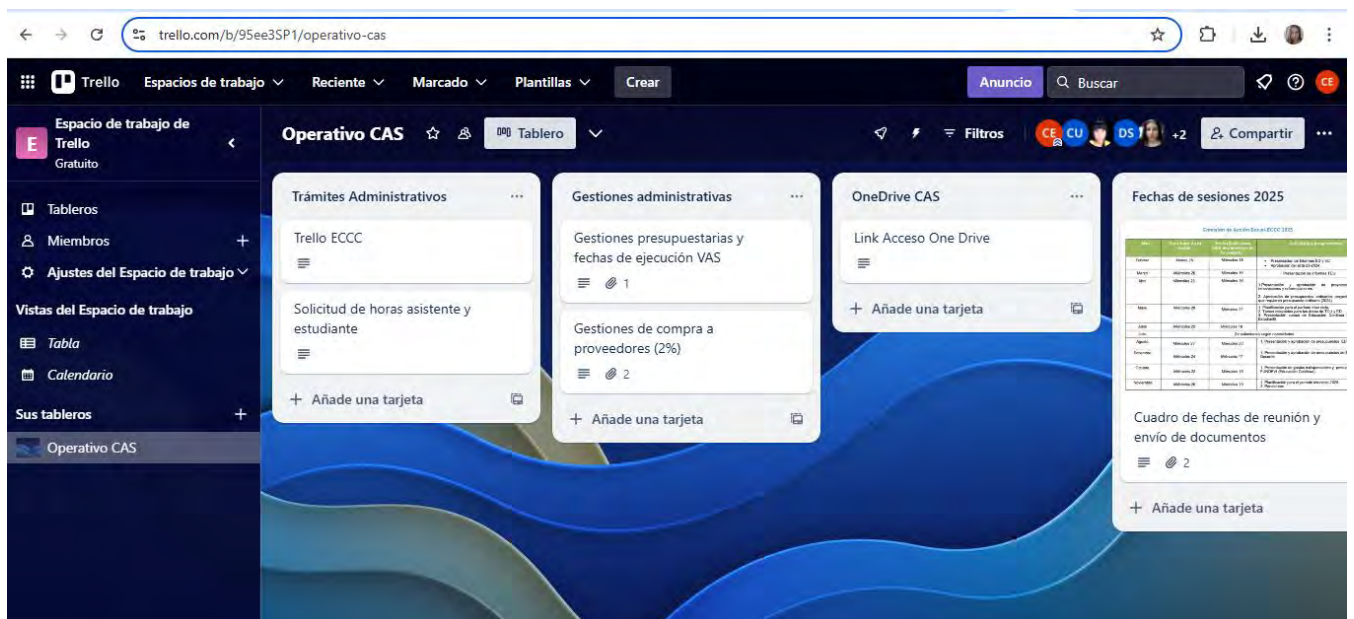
trello.com/b/95ee3SP1/operativo-cas

Trello Espacios de trabajo Reciente Marcado Plantillas Crear Anuncio Buscar CE

E Espacio de trabajo de Trello
Gratuito

Tableros
Miembros
Ajustes del Espacio de trabajo
Vistas del Espacio de trabajo
Tabla
Calendario
Sus tableros
Operativo CAS

Operativo CAS Tablero Filtros CE CU DS +2 Compartir

Trámites Administrativos
Trello ECCC
Solicitud de horas asistente y estudiante
+ Añade una tarjeta

Gestiones administrativas
Gestiones presupuestarias y fechas de ejecución VAS
1
Gestiones de compra a proveedores (2%)
2
+ Añade una tarjeta

OneDrive CAS
Link Acceso One Drive
+ Añade una tarjeta

Fechas de sesiones 2025
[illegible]
Cuadro de fechas de reunión y envío de documentos
2
+ Añade una tarjeta